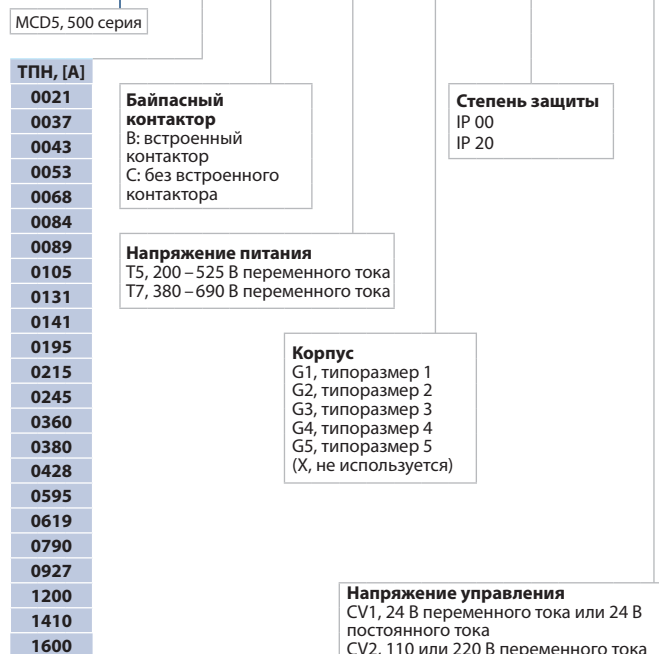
MCD5, 500 серия

| ТПН, [A] |
|---|
| 0021 |
| 0037 |
| 0043 |
| 0053 |
| 0068 |
| 0084 |
| 0089 |
| 0105 |
| 0131 |
| 0141 |
| 0195 |
| 0215 |
| 0245 |
| 0360 |
| 0380 |
| 0428 |
| 0595 |
| 0619 |
| 0790 |
| 0927 |
| 1200 |
| 1410 |
| 1600 |

**Байпасный контактор**
B: встроенный контактор
C: без встроенного контактора

**Степень защиты**
IP 00
IP 20

**Напряжение питания**
T5, 200 – 525 В переменного тока
T7, 380 – 690 В переменного тока

**Корпус**
G1, типоразмер 1
G2, типоразмер 2
G3, типоразмер 3
G4, типоразмер 4
G5, типоразмер 5
(X, не используется)

**Напряжение управления**
CV1, 24 В переменного тока или 24 В постоянного тока
CV2, 110 или 220 В переменного тока